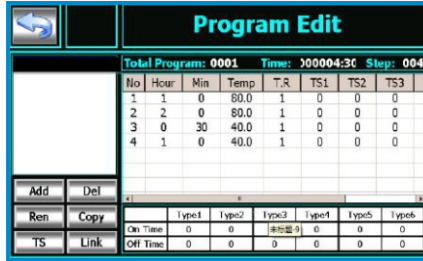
Program Edit

Total Program: 0001 Time: )00004:30 Step: 004

| No | Hour | Min | Temp | T.R | TS1 | TS2 | TS3 |
|---|---|---|---|---|---|---|---|
| 1 | 1 | 0 | 80.0 | 1 | 0 | 0 | 0 |
| 2 | 2 | 0 | 80.0 | 1 | 0 | 0 | 0 |
| 3 | 0 | 30 | 40.0 | 1 | 0 | 0 | 0 |
| 4 | 1 | 0 | 40.0 | 1 | 0 | 0 | 0 |

Add Del
Ren Copy
TS Link

| | Type1 | Type2 | Type3 | Type4 | Type5 | Type6 |
|---|---|---|---|---|---|---|
| On Time | 0 | 0 | 未知量-9 | 0 | 0 | 0 |
| Off Time | 0 | 0 | 0 | 0 | 0 | 0 |